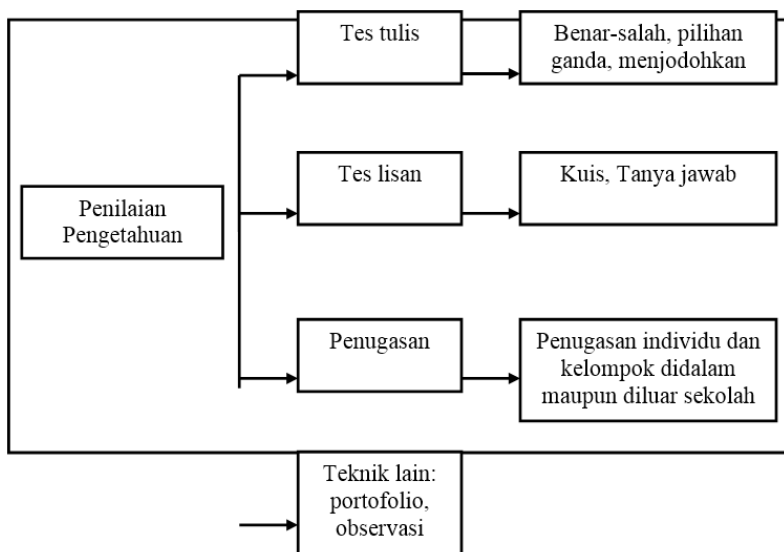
Penilaian Pengetahuan

Tes tulis

Benar-salah, pilihan ganda, menjodohkan

Tes lisan

Kuis, Tanya jawab

Penugasan

Penugasan individu dan kelompok didalam maupun diluar sekolah

Teknik lain: portofolio, observasi